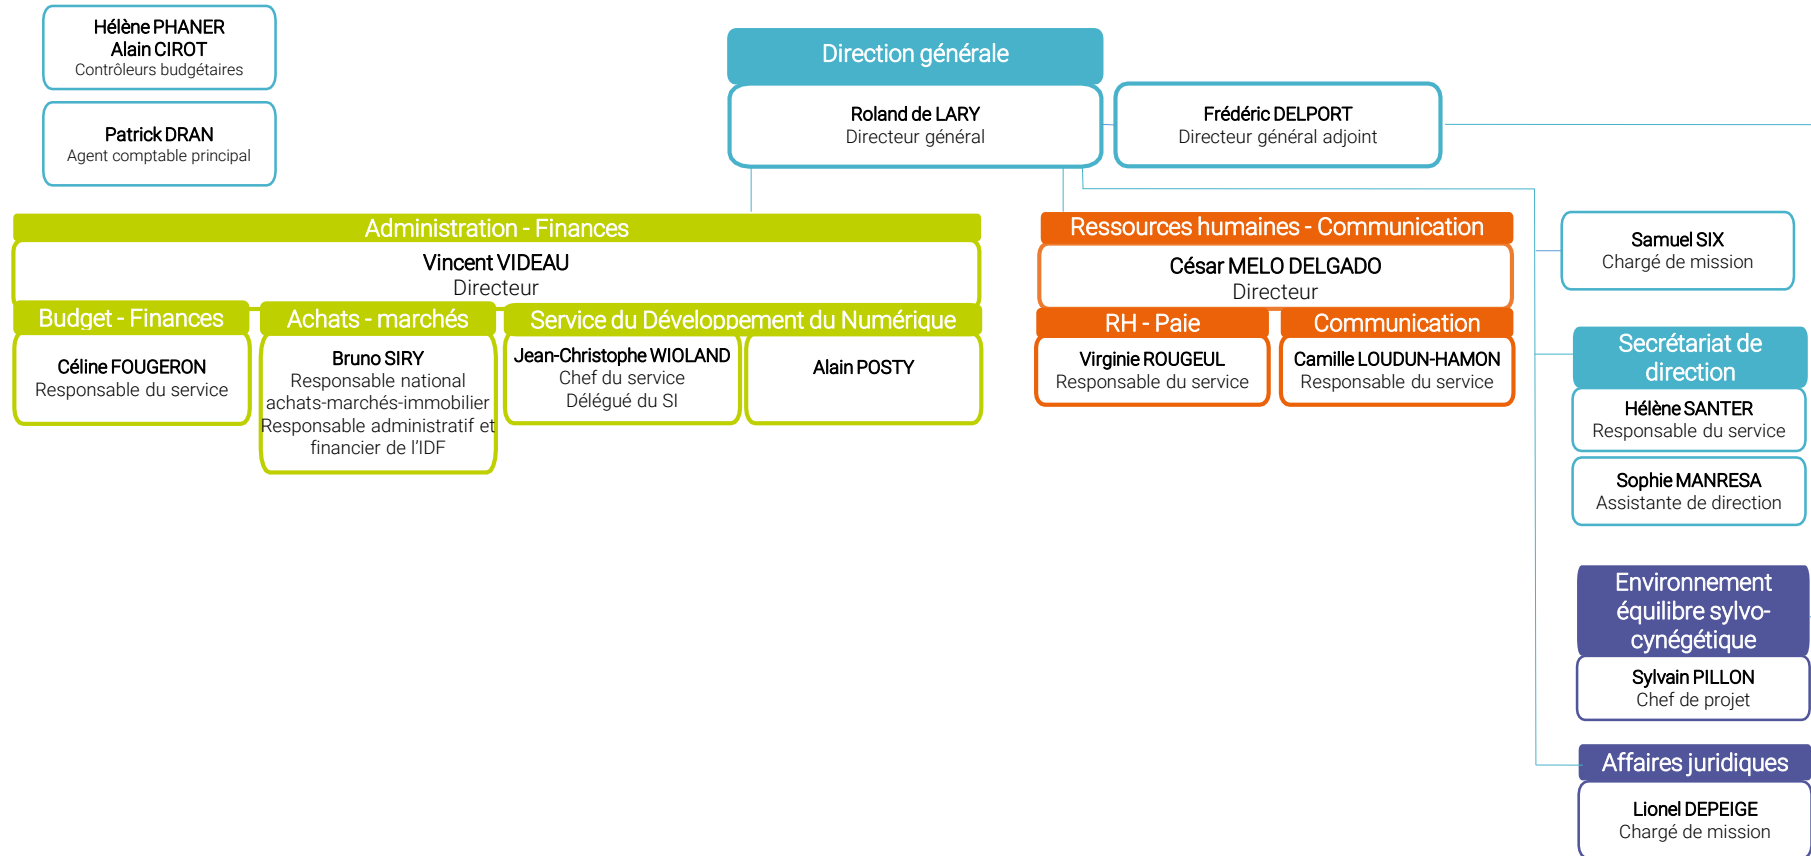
Hélène PHANER
Alain CIROT
Contrôleurs budgétaires

Patrick DRAN
Agent comptable principal

Direction générale

Roland de LARY
Directeur général

Frédéric DELPORT
Directeur général adjoint

Administration - Finances

Vincent VIDEAU
Directeur

Budget - Finances

Céline FOUGERON
Responsable du service

Achats - marchés

Bruno SIRY
Responsable national achats-marchés-immobilier
Responsable administratif et financier de l'IDF

Service du Développement du Numérique

Jean-Christophe WIOLAND
Chef du service
Délégué du SI

Alain POSTY

Ressources humaines - Communication

César MELO DELGADO
Directeur

RH - Paie

Virginie ROUGEUL
Responsable du service

Communication

Camille LOUDUN-HAMON
Responsable du service

Samuel SIX
Chargé de mission

Secrétariat de direction

Hélène SANTER
Responsable du service

Sophie MANRESA
Assistante de direction

Environnement équilibre sylvo-cynégétique

Sylvain PILLON
Chef de projet

Affaires juridiques

Lionel DEPEIGE
Chargé de mission